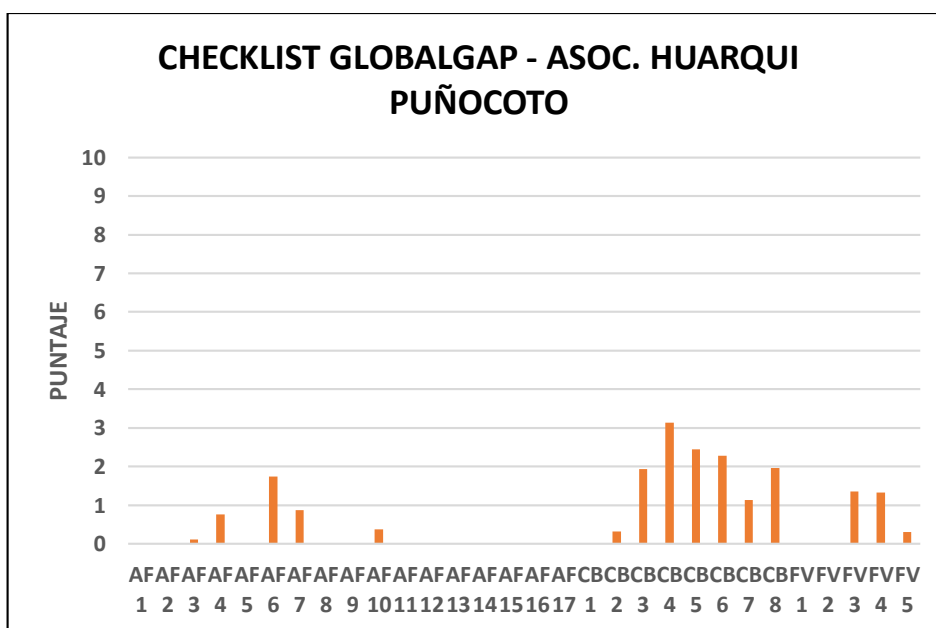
CHECKLIST GLOBALGAP - ASOC. HUARQUI PUÑOCOTO

PUNTAJE

10
9
8
7
6
5
4
3
2
1
0

AF 1, AF 2, AF 3, AF 4, AF 5, AF 6, AF 7, AF 8, AF 9, AF 10, AF 11, AF 12, AF 13, AF 14, AF 15, AF 16, AF 17, CB 1, CB 2, CB 3, CB 4, CB 5, CB 6, CB 7, CB 8, FV 1, FV 2, FV 3, FV 4, FV 5